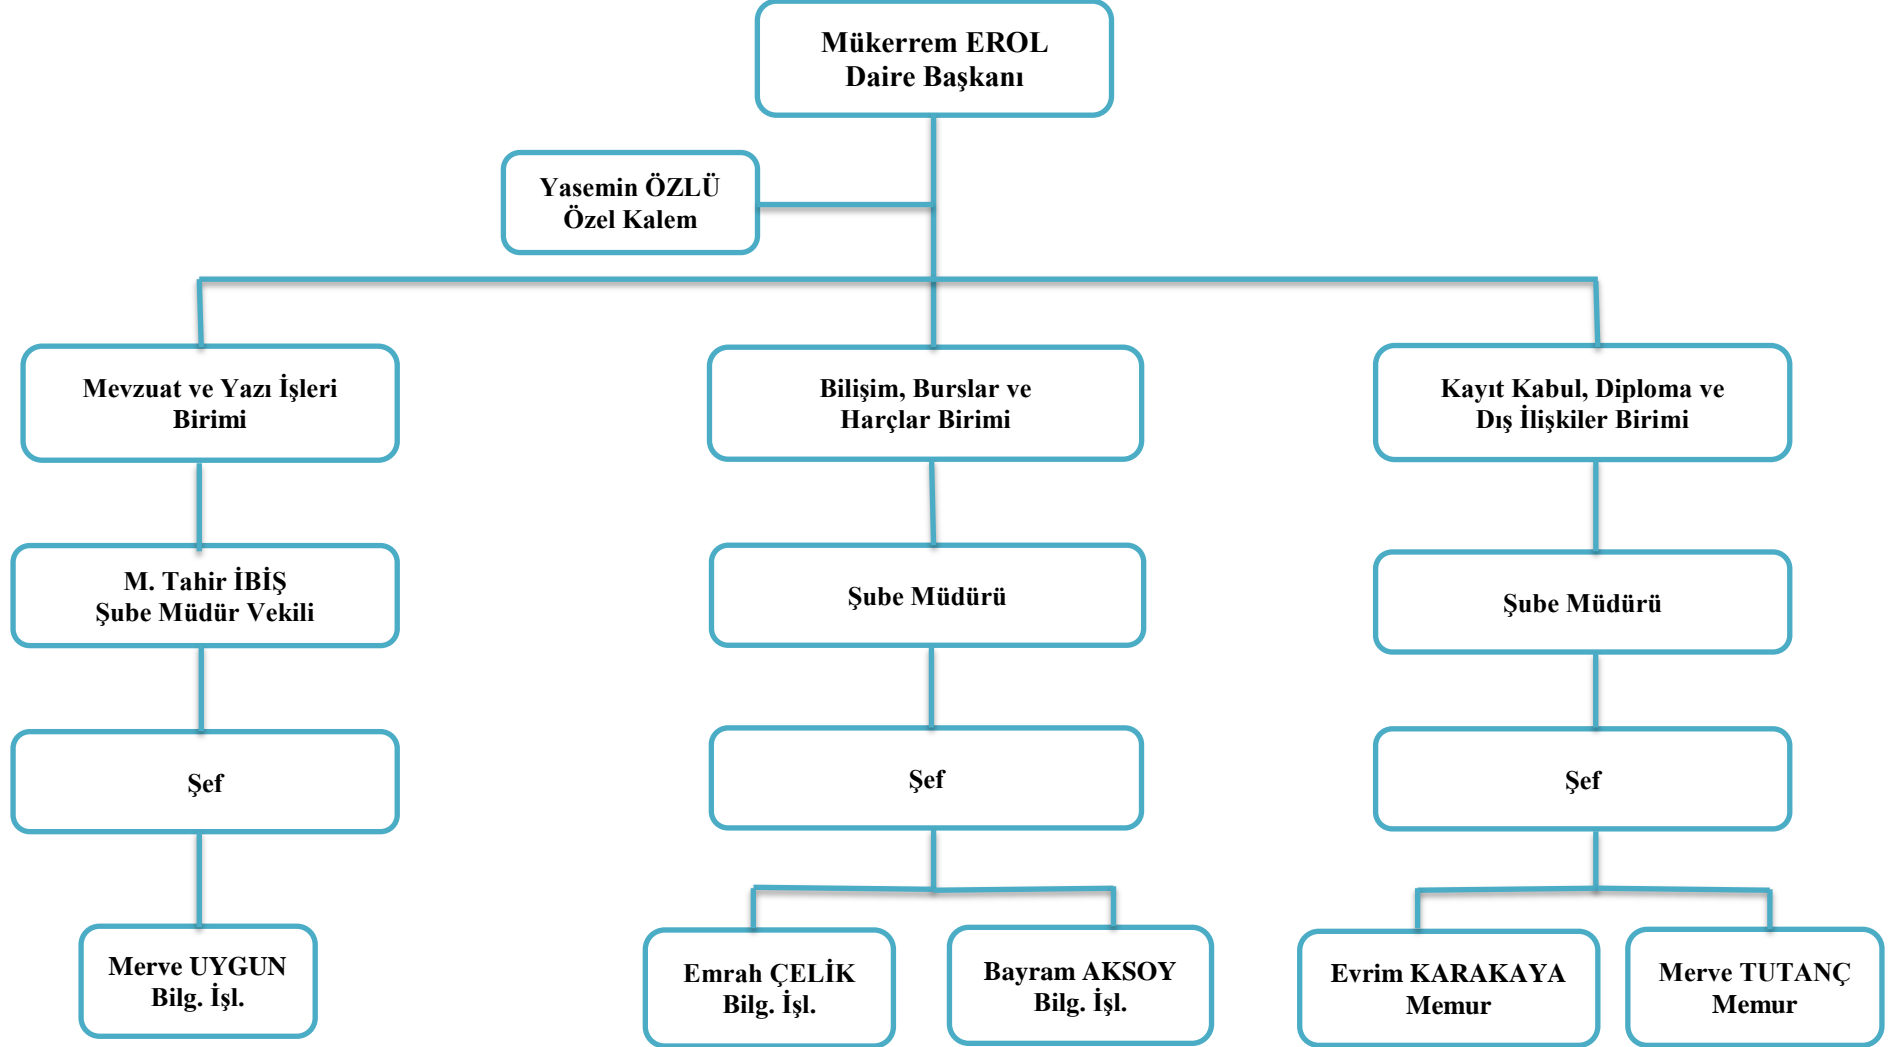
Mükerrem EROL
Daire Başkanı

Yasemin ÖZLÜ
Özel Kalem

Mevzuat ve Yazı İşleri Birimi

M. Tahir İBİŞ
Şube Müdür Vekili

Şef

Merve UYGUN
Bilg. İşl.

Bilişim, Burslar ve Harçlar Birimi

Şube Müdürü

Şef

Emrah ÇELİK
Bilg. İşl.

Bayram AKSOY
Bilg. İşl.

Kayıt Kabul, Diploma ve Dış İlişkiler Birimi

Şube Müdürü

Şef

Evrim KARAKAYA
Memur

Merve TUTANÇ
Memur